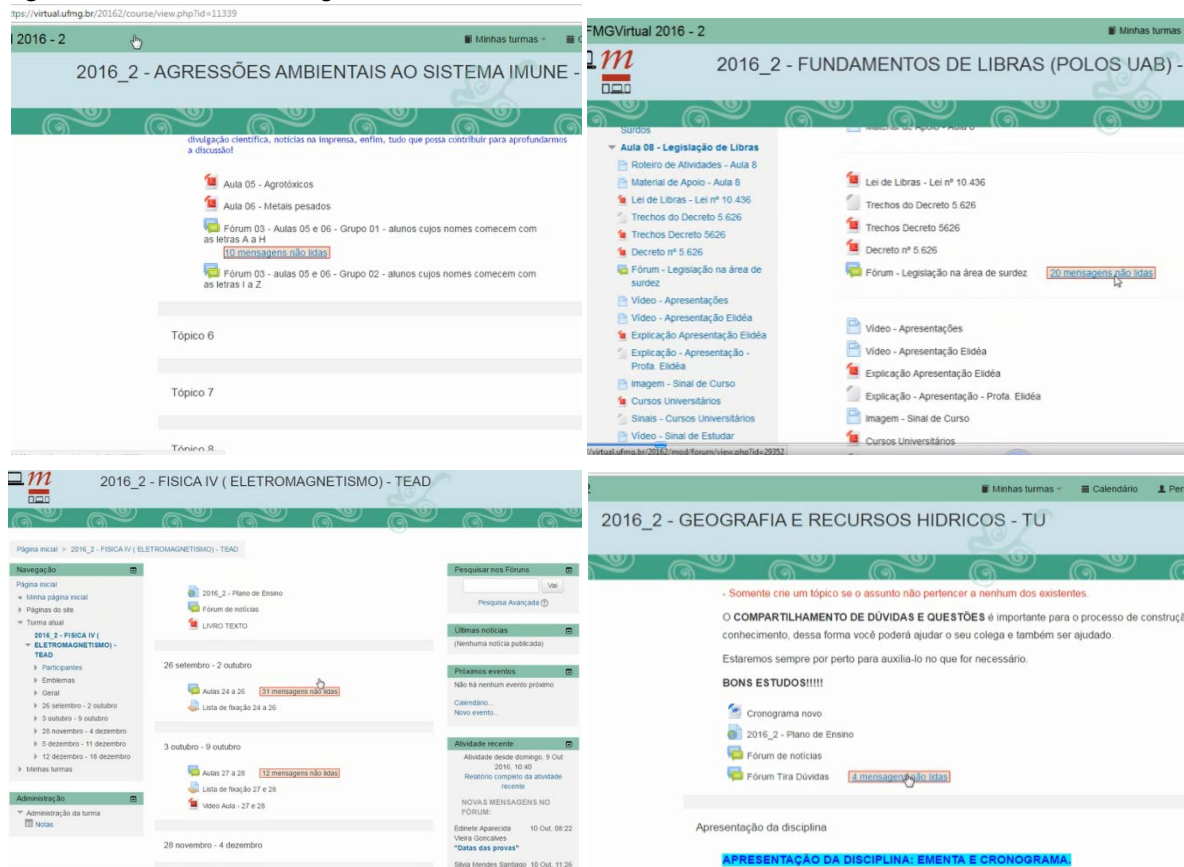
tps://virtual.ufmg.br/20162/course/view.php?id=11339

2016 - 2

Minhas turmas

2016_2 - AGRESSÕES AMBIENTAIS AO SISTEMA IMUNE -

divulgação científica, notícias na imprensa, enfim, tudo que possa contribuir para aprofundarmos a discussão!

Aula 05 - Agrotóxicos

Aula 06 - Metais pesados

Fórum 03 - Aulas 05 e 06 - Grupo 01 - alunos cujos nomes comecem com as letras A a H

10 mensagens não lidas

Fórum 03 - aulas 05 e 06 - Grupo 02 - alunos cujos nomes comecem com as letras I a Z

Tópico 6

Tópico 7

Tópico 8

FMGVirtual 2016 - 2

Minhas turmas

2016_2 - FUNDAMENTOS DE LIBRAS (POLOS UAB) -

Surdos

Aula 08 - Legislação de Libras

Roteiro de Atividades - Aula 8

Material de Apoio - Aula 8

Lei de Libras - Lei nº 10.436

Trechos do Decreto 5.626

Trechos Decreto 5626

Decreto nº 5.626

Fórum - Legislação na área de surdez

Vídeo - Apresentações

Vídeo - Apresentação Elidéa

Explicação Apresentação Elidéa

Explicação - Apresentação - Profa. Elidéa

Imagem - Sinal de Curso

Cursos Universitários

Sinais - Cursos Universitários

Vídeo - Sinal de Estudar

Lei de Libras - Lei nº 10.436

Trechos do Decreto 5.626

Trechos Decreto 5626

Decreto nº 5.626

Fórum - Legislação na área de surdez

20 mensagens não lidas

Vídeo - Apresentações

Vídeo - Apresentação Elidéa

Explicação Apresentação Elidéa

Explicação - Apresentação - Profa. Elidéa

Imagem - Sinal de Curso

Cursos Universitários

/virtual.ufmg.br/20162/mod/forum/view.php?id=29352

2016_2 - FISICA IV ( ELETROMAGNETISMO) - TEAD

Página inicial ▸ 2016_2 - FISICA IV ( ELETROMAGNETISMO) - TEAD

Navegação

Página inicial

Minha página inicial

Páginas do site

Turma atual

2016_2 - FISICA IV ( ELETROMAGNETISMO) - TEAD

Participantes

Emblemas

Geral

26 setembro - 2 outubro

3 outubro - 9 outubro

28 novembro - 4 dezembro

5 dezembro - 11 dezembro

12 dezembro - 18 dezembro

Minhas turmas

Administração

Administração da turma

Notas

2016_2 - Plano de Ensino

Fórum de notícias

LIVRO TEXTO

26 setembro - 2 outubro

Aulas 24 a 26

31 mensagens não lidas

Lista de fixação 24 a 26

3 outubro - 9 outubro

Aulas 27 a 28

12 mensagens não lidas

Lista de fixação 27 e 28

Video Aula - 27 e 28

28 novembro - 4 dezembro

Pesquisar nos Fóruns

Vai

Pesquisa Avançada

Últimas notícias

(Nenhuma notícia publicada)

Próximos eventos

Não há nenhum evento próximo

Calendário...

Novo evento...

Atividade recente

Atividade desde domingo, 9 Out 2016, 10:40

Relatório completo da atividade recente

NOVAS MENSAGENS NO FÓRUM:

Edinete Aparecida Vieira Gonçalves 10 Out, 08:22

"Datas das provas"

Silvia Mendes Santiago 10 Out, 11:26

Minhas turmas

Calendário

Per

2016_2 - GEOGRAFIA E RECURSOS HIDRICOS - TU

- Somente crie um tópico se o assunto não pertencer a nenhum dos existentes.

O COMPARTILHAMENTO DE DÚVIDAS E QUESTÕES é importante para o processo de construçã conhecimento, dessa forma você poderá ajudar o seu colega e também ser ajudado.

Estaremos sempre por perto para auxilia-lo no que for necessário.

BONS ESTUDOS!!!!!

Cronograma novo

2016_2 - Plano de Ensino

Fórum de notícias

Fórum Tira Dúvidas

4 mensagens não lidas

Apresentação da disciplina

APRESENTAÇÃO DA DISCIPLINA: EMENTA E CRONOGRAMA.